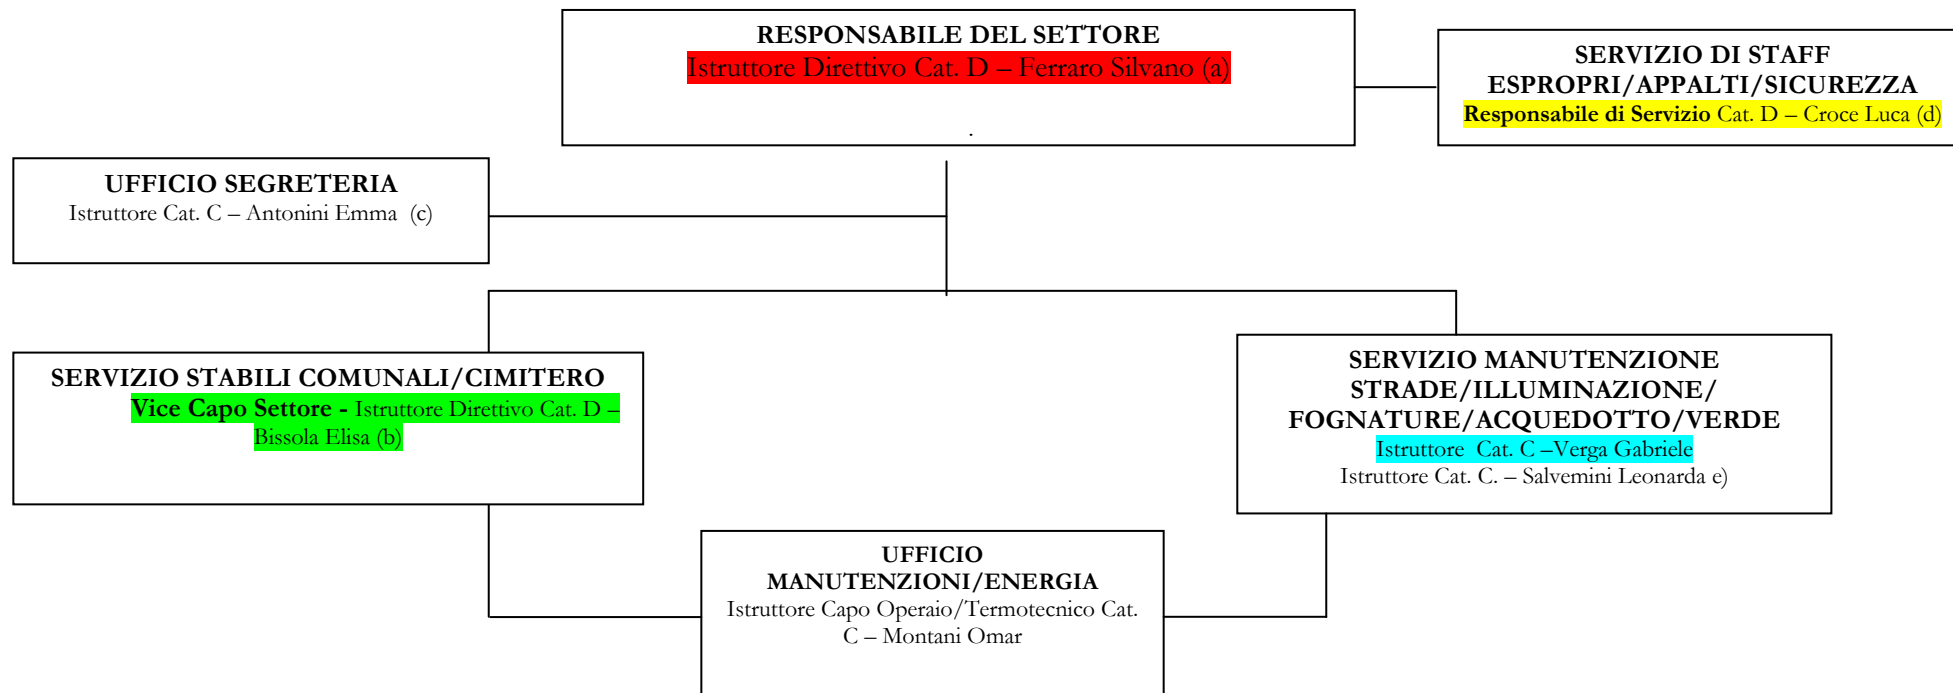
RESPONSABILE DEL SETTORE
Istruttore Direttivo Cat. D – Ferraro Silvano (a)

.

SERVIZIO DI STAFF
ESPROPRI/APPALTI/SICUREZZA
Responsabile di Servizio Cat. D – Croce Luca (d)

UFFICIO SEGRETERIA
Istruttore Cat. C – Antonini Emma (c)

SERVIZIO STABILI COMUNALI/CIMITERO
Vice Capo Settore - Istruttore Direttivo Cat. D – Bissola Elisa (b)

SERVIZIO MANUTENZIONE STRADE/ILLUMINAZIONE/ FOGNATURE/ACQUEDOTTO/VERDE
Istruttore Cat. C –Verga Gabriele
Istruttore Cat. C. – Salvemini Leonarda e)

UFFICIO
MANUTENZIONI/ENERGIA
Istruttore Capo Operaio/Termotecnico Cat. C – Montani Omar